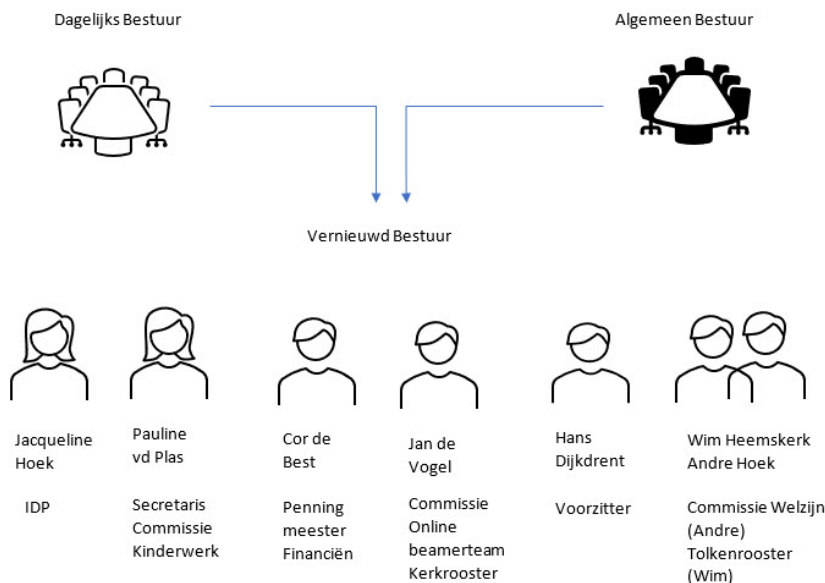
Dagelijks Bestuur

Algemeen Bestuur

Vernieuwd Bestuur

Jacqueline Hoek

IDP

Pauline vd Plas

Secretaris Commissie Kinderwerk

Cor de Best

Penning meester Financiën

Jan de Vogel

Commissie Online beamerteam Kerkrooster

Hans Dijkdrent

Voorzitter

Wim Heemskerk Andre Hoek

Commissie Welzijn (Andre) Tolkenrooster (Wim)